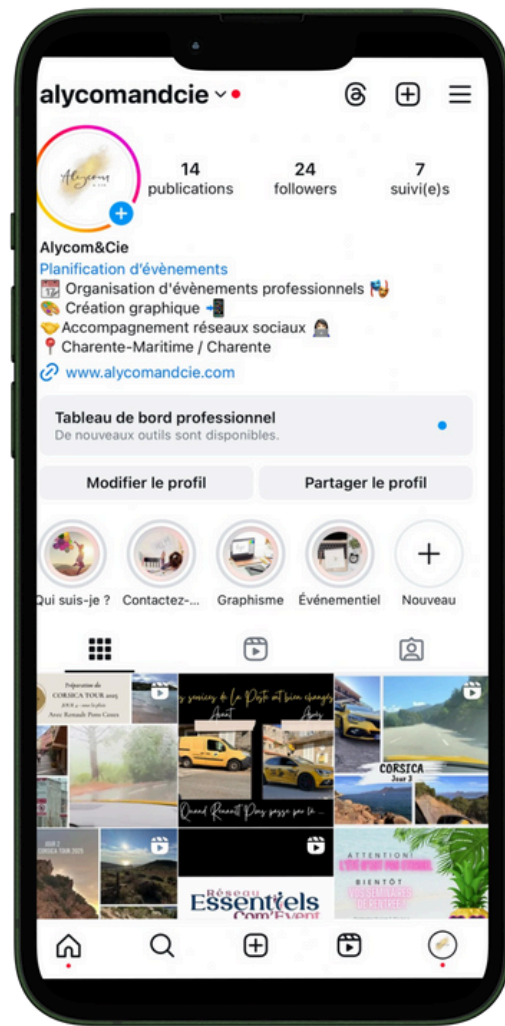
alycomandcie

14 publications
24 followers
7 suivi(e)s

Alycom&Cie
Planification d'évènements
📆 Organisation d'évènements professionnels 🎭
🎨 Création graphique 📲
🤝 Accompagnement réseaux sociaux 👩🏻‍💻
📍 Charente-Maritime / Charente
www.alycomandcie.com

Tableau de bord professionnel
De nouveaux outils sont disponibles.

Modifier le profil
Partager le profil

Qui suis-je ?
Contactez-...
Graphisme
Événementiel
Nouveau

Préparation de CORSICA TOUR 2025
Avec Renault Pons Cenes

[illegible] La Poste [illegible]
Avant
Après
Quand Renault Pons passe par là...

CORSICA
Jour 3

JOUR 1 CORSICA TOUR 2025

Réseau Essentiels Com'Event

ATTENTION!
BIENTÔT